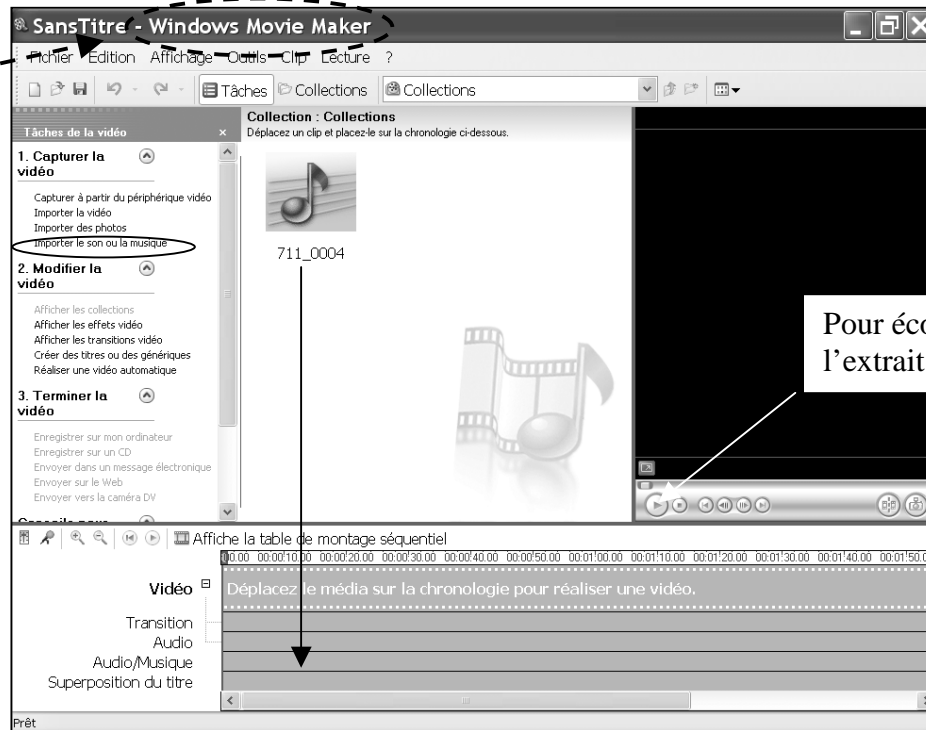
SansTitre - Windows Movie Maker

Fichier Edition Affichage Outils Clip Lecture ?

Tâches Collections Collections

Tâches de la vidéo ×

1. Capturer la vidéo

Capturer à partir du périphérique vidéo
Importer la vidéo
Importer des photos
Importer le son ou la musique

2. Modifier la vidéo

Afficher les collections
Afficher les effets vidéo
Afficher les transitions vidéo
Créer des titres ou des génériques
Réaliser une vidéo automatique

3. Terminer la vidéo

Enregistrer sur mon ordinateur
Enregistrer sur un CD
Envoyer dans un message électronique
Envoyer sur le Web
Envoyer vers la caméra DV

Conseils pour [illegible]

Collection : Collections
Déplacez un clip et placez-le sur la chronologie ci-dessous.

711_0004

Pour éc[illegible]
l'extrait

Affiche la table de montage séquentiel

0:00 00:00:10.00 00:00:20.00 00:00:30.00 00:00:40.00 00:00:50.00 00:01:00.00 00:01:10.00 00:01:20.00 00:01:30.00 00:01:40.00 00:01:50.0

Vidéo
Déplacez le média sur la chronologie pour réaliser une vidéo.
Transition
Audio
Audio/Musique
Superposition du titre

Prêt